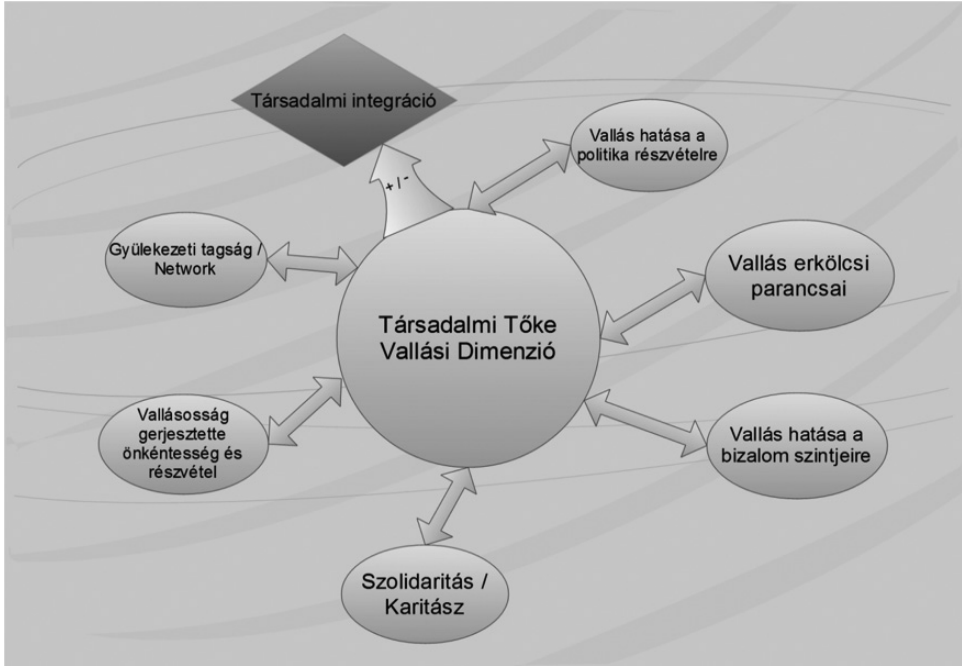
Társadalmi integráció

+ / -

Vallás hatása a politika részvételre

Gyülekezeti tagság / Network

Vallás erkölcsi parancsai

Társadalmi Tőke Vallási Dimenzió

Vallásosság gerjesztette önkéntesség és részvétel

Vallás hatása a bizalom szintjeire

Szolidaritás / Karitász